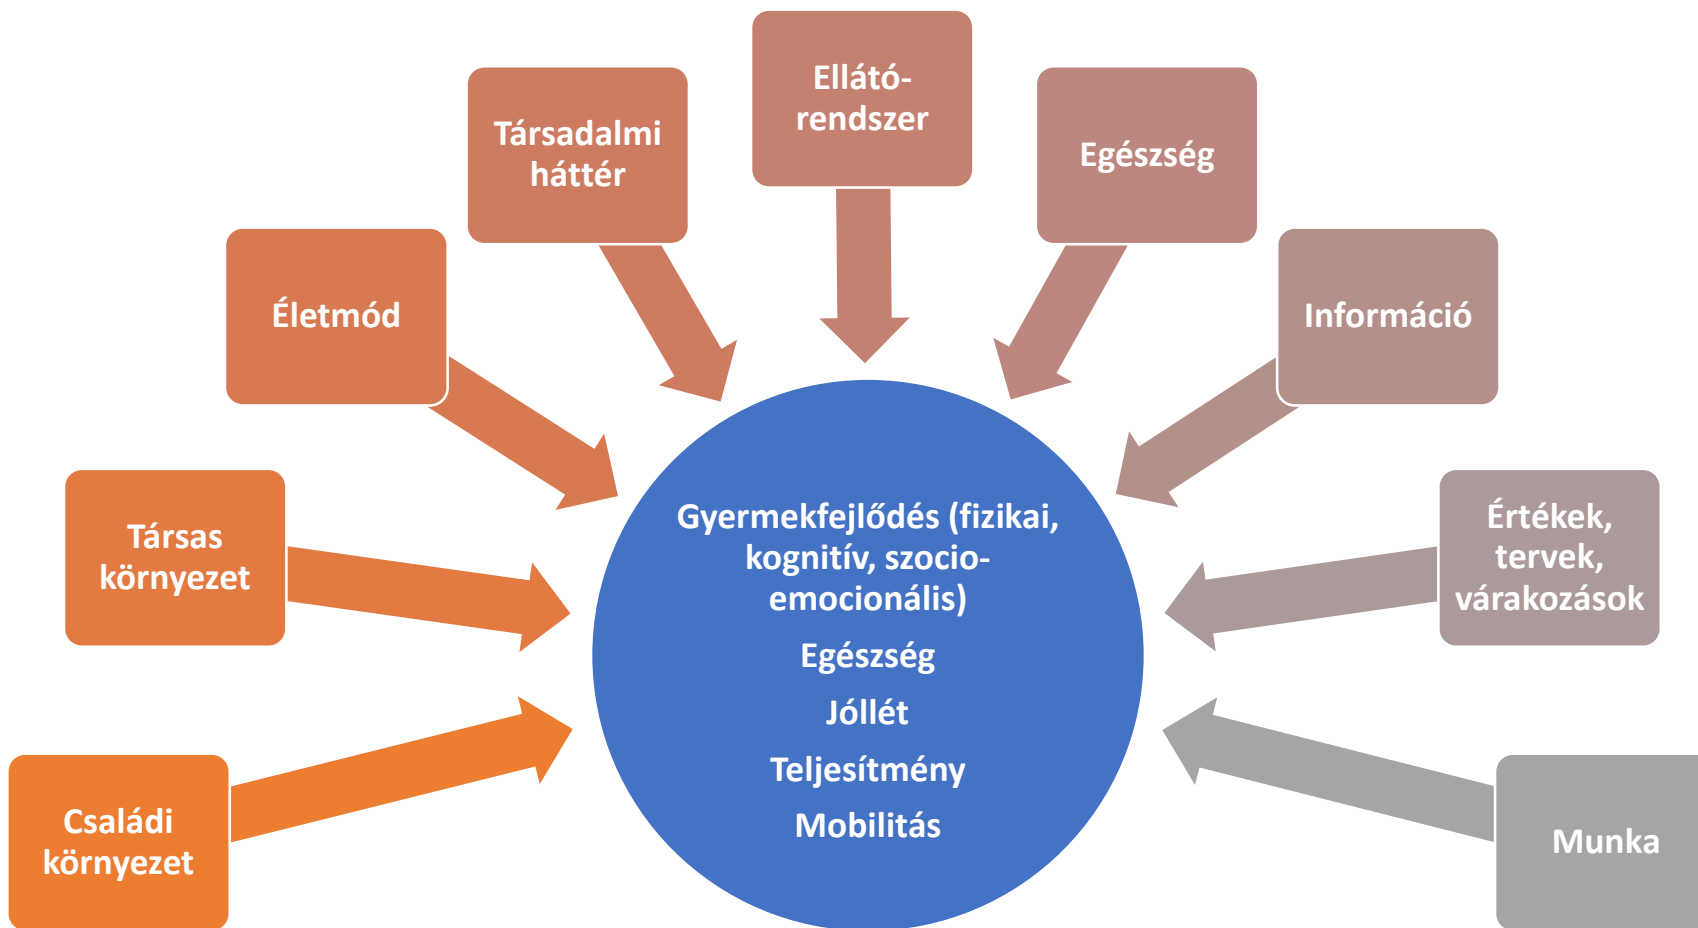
Családi környezet

Társas környezet

Életmód

Társadalmi háttér

Ellátó-rendszer

Egészség

Információ

Értékek, tervek, várakozások

Munka

Gyermekfejlődés (fizikai, kognitív, szocio-emocionális)

Egészség

Jóllét

Teljesítmény

Mobilitás